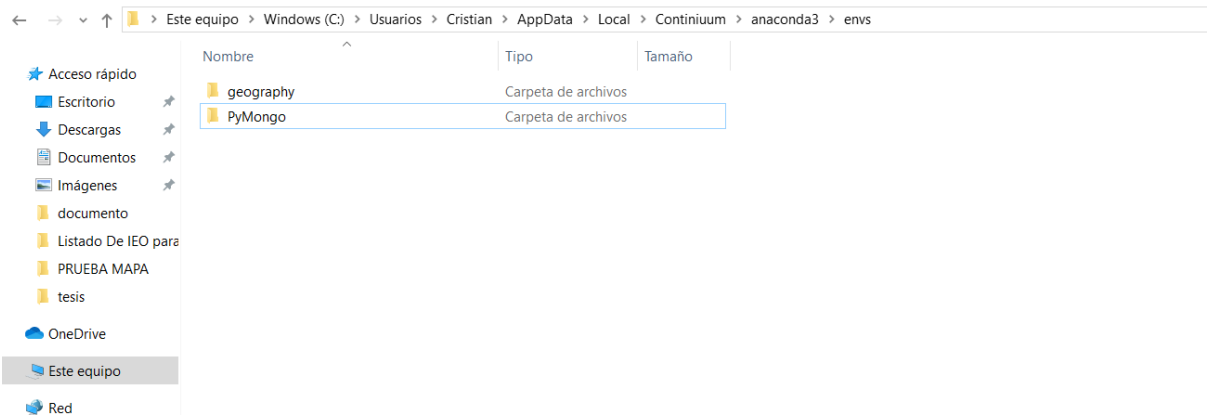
Este equipo > Windows (C:) > Usuarios > Cristian > AppData > Local > Continiuum > anaconda3 > envs

Acceso rápido
Escritorio
Descargas
Documentos
Imágenes
documento
Listado De IEO para
PRUEBA MAPA
tesis
OneDrive
Este equipo
Red

| Nombre | Tipo | Tamaño |
|---|---|---|
| geography | Carpeta de archivos | |
| PyMongo | Carpeta de archivos | |